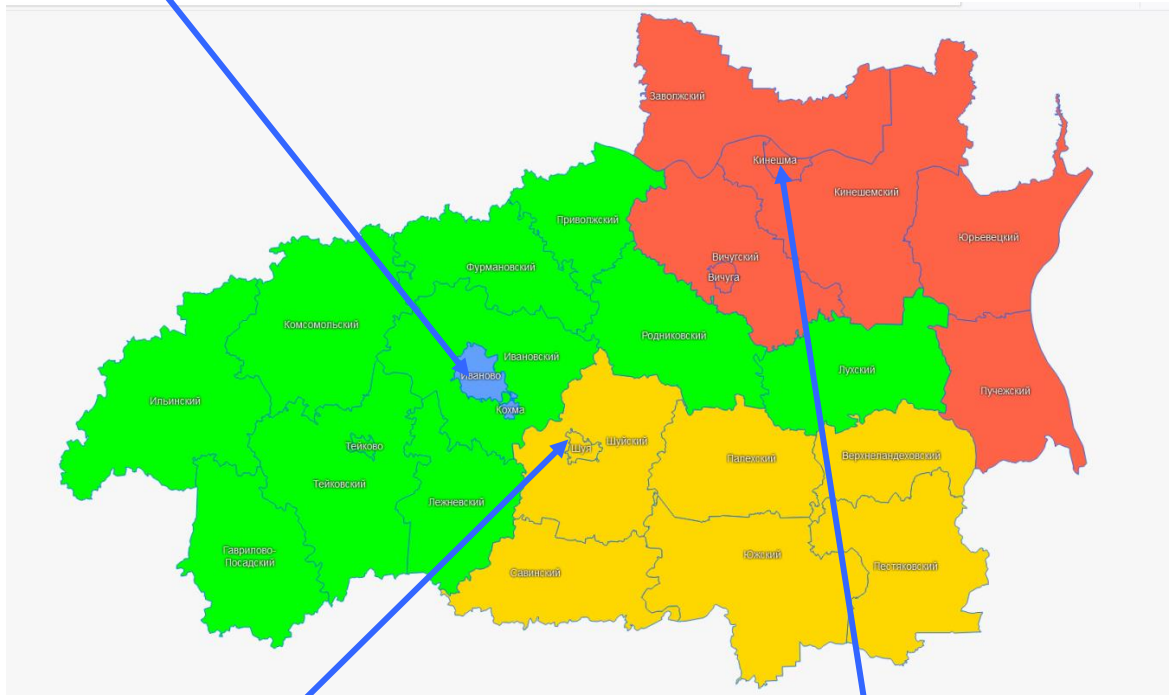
Заволжский
Кинешма
Кинешемский
Юрьевецкий
Приволжский
Вичугский
Вичуга
Фурмановский
Комсомольский
Родниковский
Ивановский
Иваново
Лухский
Ильинский
Кохма
Пучежский
Шуйский
Шуя
Тейково
Палехский
Верхнеландеховский
Тейковский
Лежневский
Гаврилово-Посадский
Южский
Савинский
Пестяковский